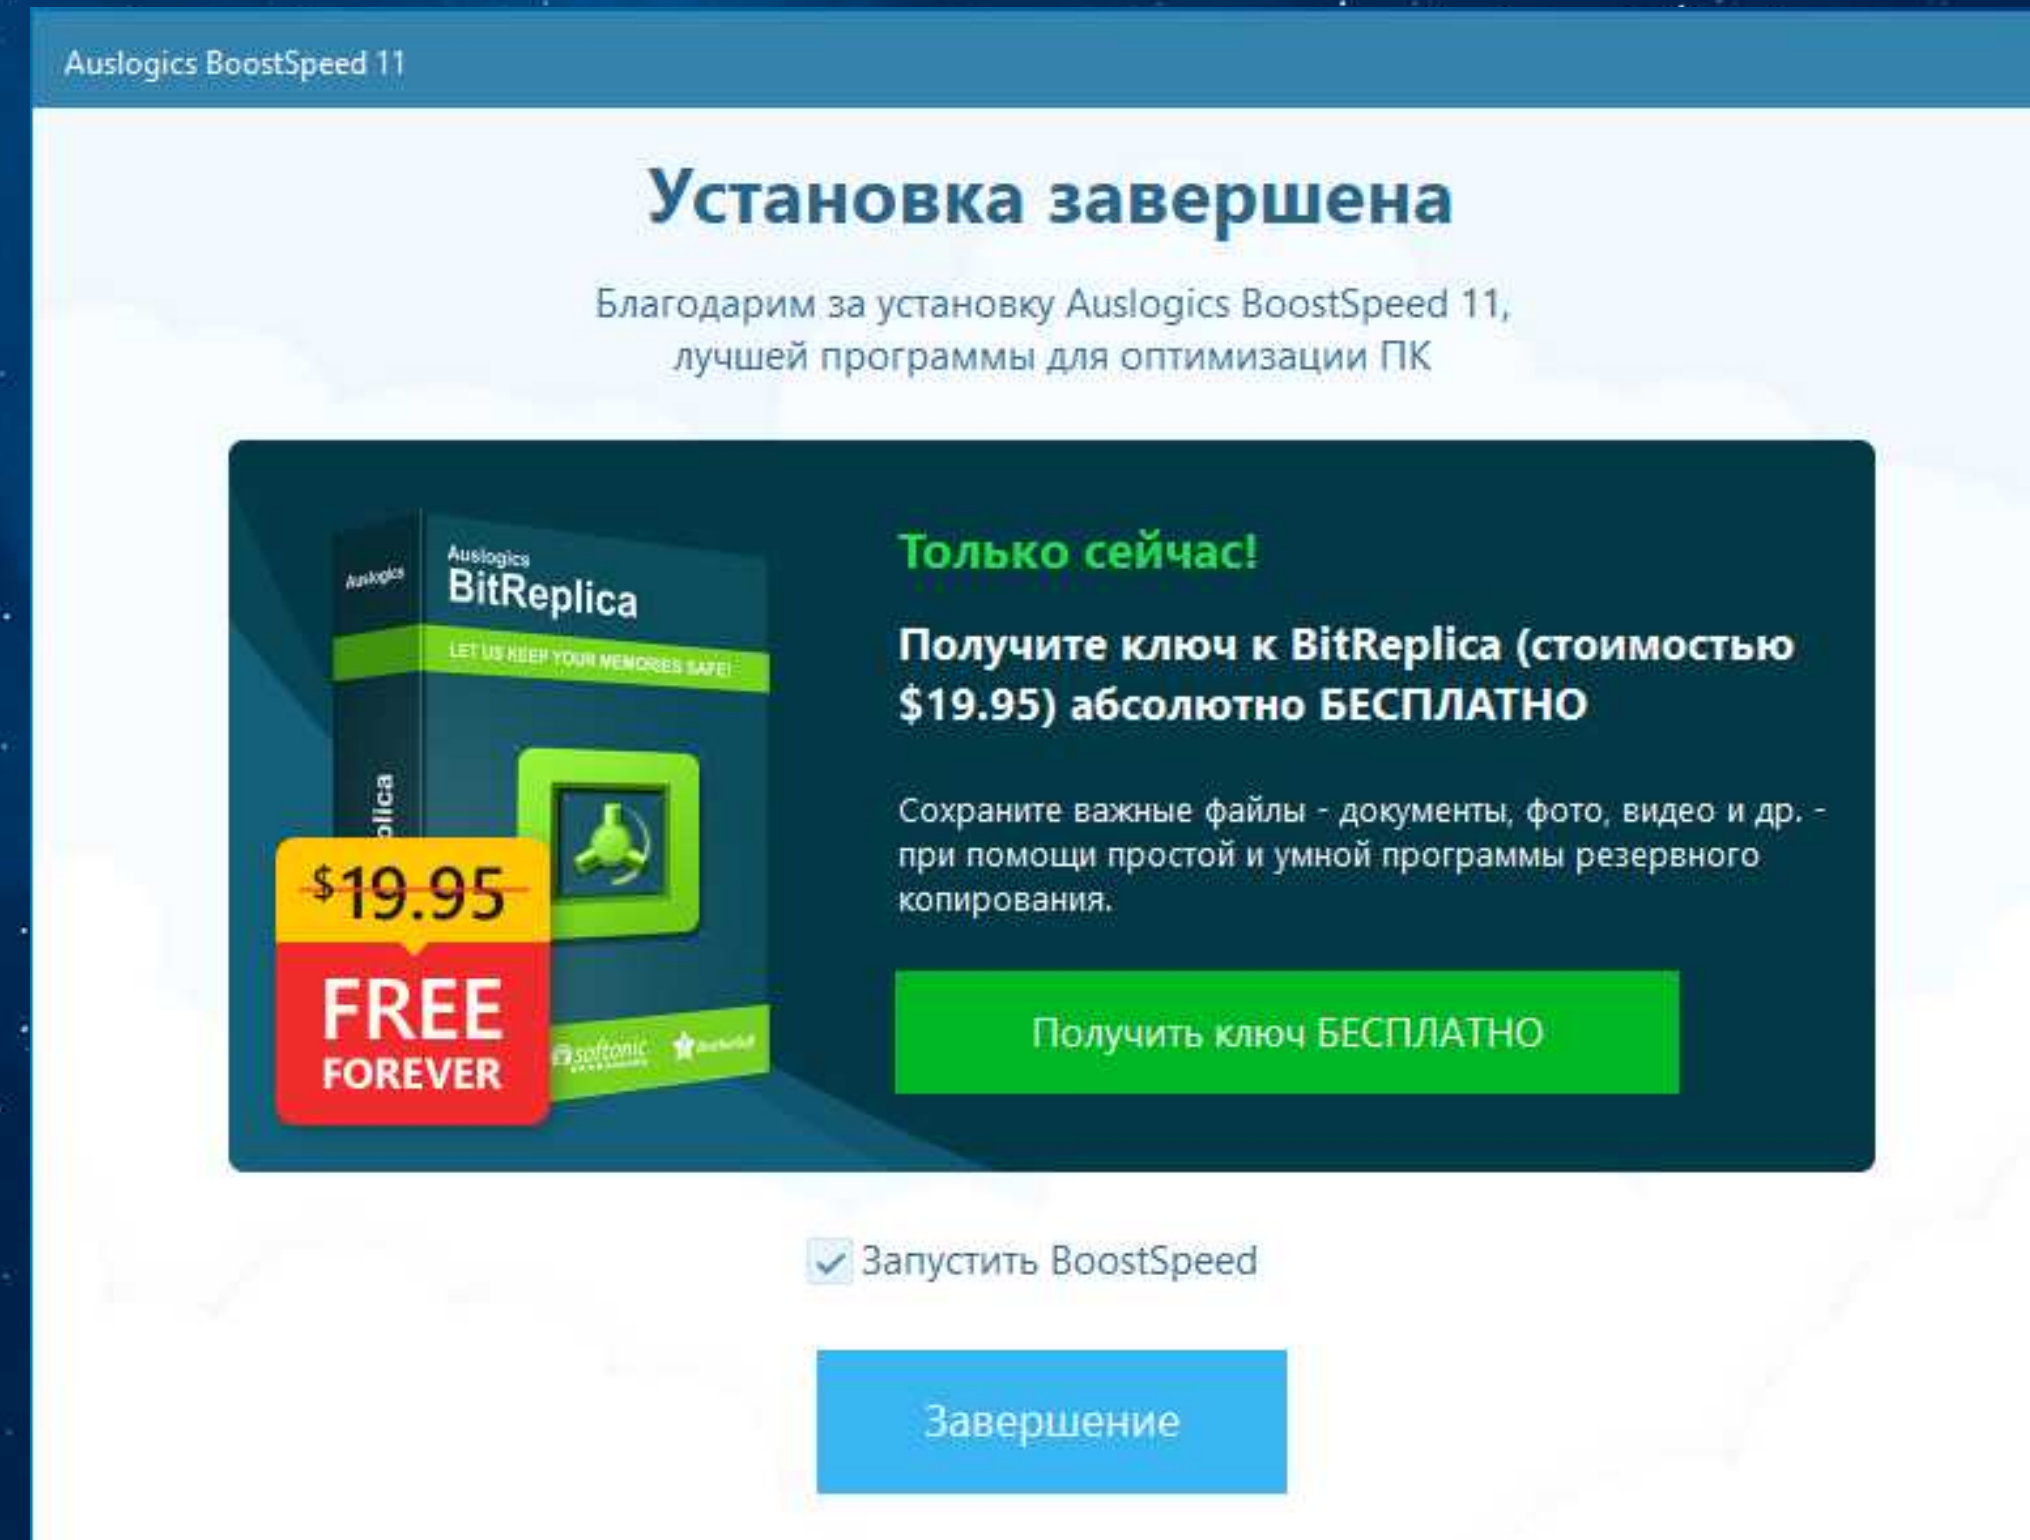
Auslogics BoostSpeed 11

Установка завершена

Благодарим за установку Auslogics BoostSpeed 11, лучшей программы для оптимизации ПК

Auslogics
Auslogics
BitReplica
LET US KEEP YOUR MEMORIES SAFE!
plica
$19.95
FREE
FOREVER
softonic

Только сейчас!

Получите ключ к BitReplica (стоимостью $19.95) абсолютно БЕСПЛАТНО

Сохраните важные файлы - документы, фото, видео и др. - при помощи простой и умной программы резервного копирования.

Получить ключ БЕСПЛАТНО

Запустить BoostSpeed

Завершение